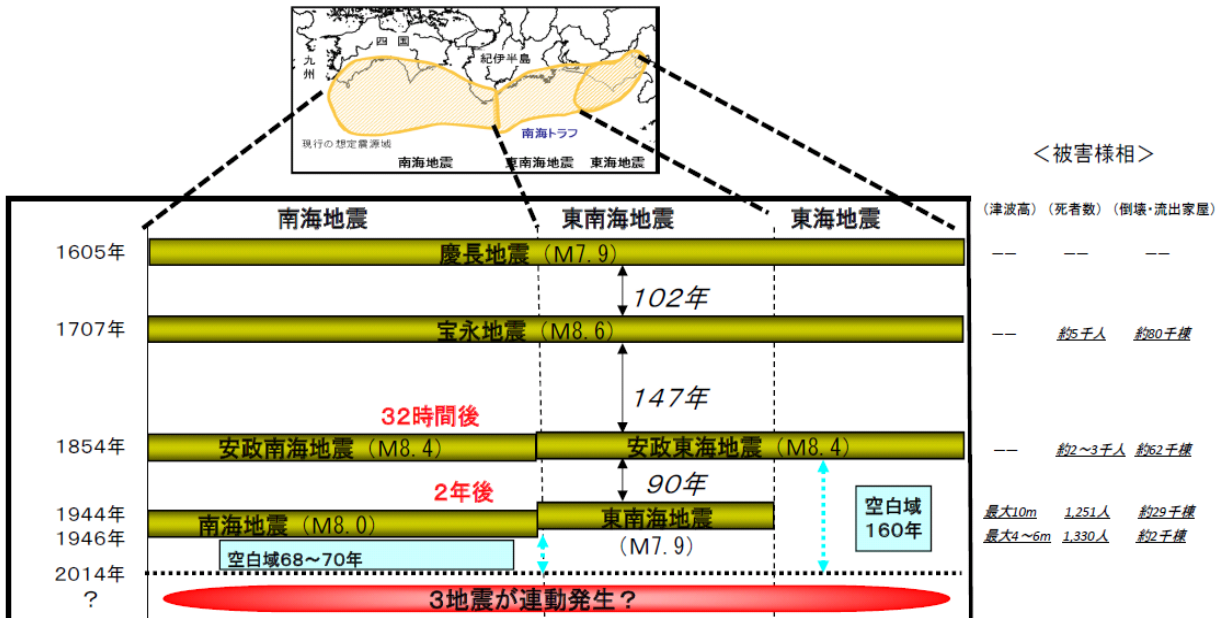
九州
四国
紀伊半島
南海トラフ
現行の想定震源域
南海地震　東南海地震　東海地震

＜被害様相＞

南海地震　東南海地震　東海地震

（津波高）（死者数）（倒壊・流出家屋）

1605年　慶長地震（M7.9）　－－　－－　－－

102年

1707年　宝永地震（M8.6）　－－　約5千人　約80千棟

147年

32時間後

1854年　安政南海地震（M8.4）　安政東海地震（M8.4）　－－　約2～3千人　約62千棟

90年

2年後

1944年　東南海地震（M7.9）　最大10m　1,251人　約29千棟
1946年　南海地震（M8.0）　最大4～6m　1,330人　約2千棟

空白域
160年

空白域68～70年

2014年
？　3地震が連動発生？